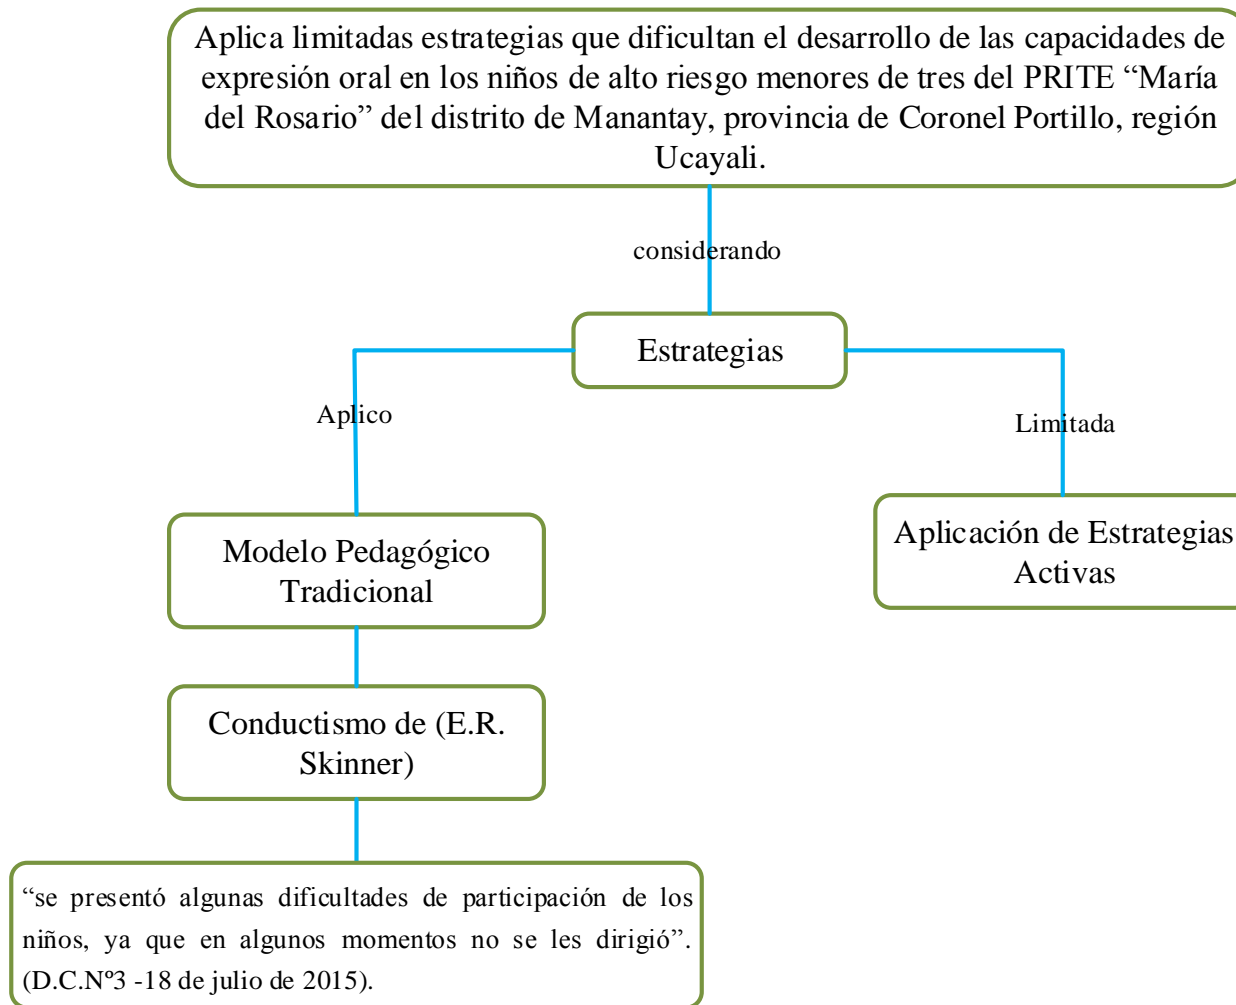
Aplica limitadas estrategias que dificultan el desarrollo de las capacidades de expresión oral en los niños de alto riesgo menores de tres del PRITE “María del Rosario” del distrito de Manantay, provincia de Coronel Portillo, región Ucayali.

considerando

Estrategias

Aplico

Limitada

Modelo Pedagógico Tradicional

Aplicación de Estrategias Activas

Conductismo de (E.R. Skinner)

“se presentó algunas dificultades de participación de los niños, ya que en algunos momentos no se les dirigió”. (D.C.Nº3 -18 de julio de 2015).